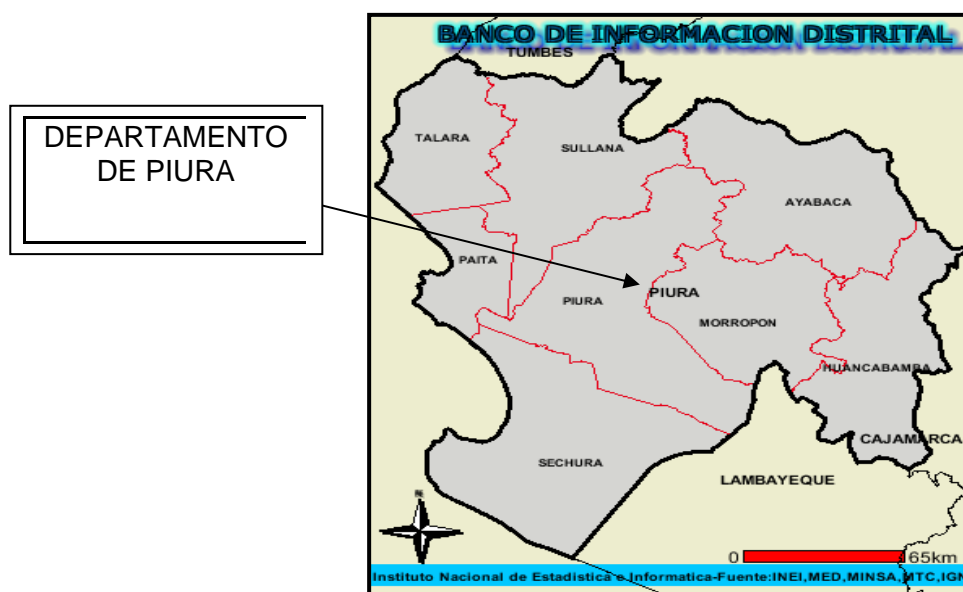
DEPARTAMENTO DE PIURA

BANCO DE INFORMACION DISTRITAL

TUMBES

TALARA

SULLANA

AYABACA

PAITA

PIURA

PIURA

MORROPON

HUANCABAMBA

CAJAMARCA

SECHURA

LAMBAYEQUE

N

0

65km

Instituto Nacional de Estadistica e Informatica-Fuente:INEI,MED,MINSA,MTC,IGN